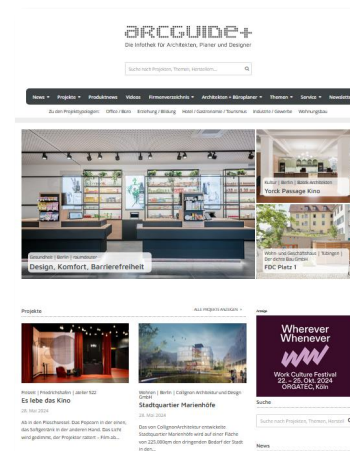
arcguide+
Die Infotheek für Architekten, Planer und Designer

Suche nach Projekten, Themen, Herstellern...

News • Projekte • Produktnews Videos Firmenverzeichnis • Architekten + Büroplaner • Themen • Service • Newsletter

Zu den Projektkategorien: Office / Büro Erziehung / Bildung Hotel / Gastronomie / Tourismus Industrie / Gewerbe Wohnungsbau

Gesundheit | Berlin | raumbauer
Design, Komfort, Barrierefreiheit

Kultur | Berlin | Baeck Architekten
Yorck Passage Kino

Wohn- und Geschäftshaus | Tübingen | Der dritte Bau GmbH
FBC Platz 1

Projekte

ALLE PROJEKTE ANZEIGEN >

Freizeit | Friedrichshafen | atelier 522
Es lebe das Kino
28. Mai 2024
Ab in den Plüschsessel. Das Popcorn in der einen, das Softgetränk in der anderen Hand. Das Licht wird gedimmt, der Projektor rattert – Film ab...

Wohnen | Berlin | Collignon Architektur und Design GmbH
Stadtquartier Marienhöfe
28. Mai 2024
Das von CollignonArchitektur entwickelte Stadtquartier Marienhöfe wird auf einer Fläche von 225.000qm den dringenden Bedarf der Stadt in den...

Anzeige
Wherever Whenever
Work Culture Festival
22. – 25. Okt. 2024
ORGATEC, Köln

Suche
Suche nach Projekten, Themen, Herstell

News